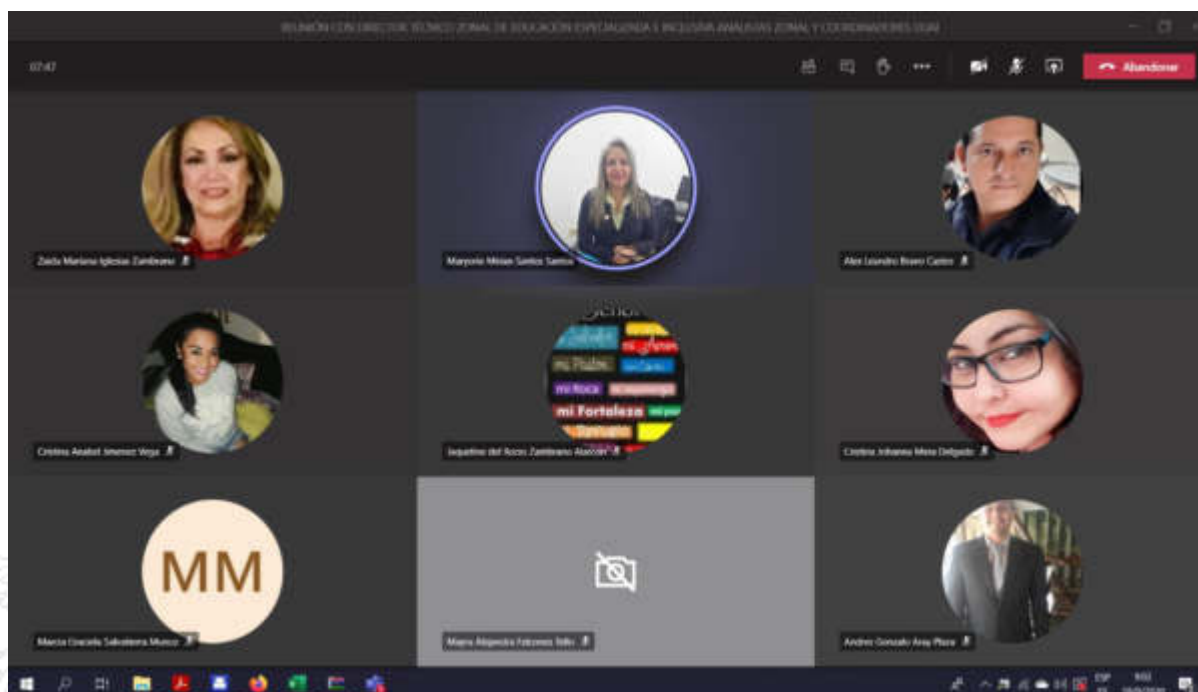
REUNIÓN CON DIRECTOR TÉCNICO ZONAL DE EDUCACIÓN ESPECIALIZADA E INCLUSIVA ANALISTAS ZONAL Y COORDINADORES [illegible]

07:47

Abandonar

Zaida Mariana Iglesias Zambrano

Maryorie Mirian Santos Santos

Alex Leandro Bravo Castro

Cristina Anabel Jimenez Vega

mi Padre

mi Roca

mi Fortaleza

Jaqueline del Rocio Zambrano Alarcón

Cristina Johanna Mera Delgado

MM

Marcia Graciela Salvatierra Munoz

Mayra Alejandra Falcones Tello

Andres Gonzalo Aray Plaza

ESP